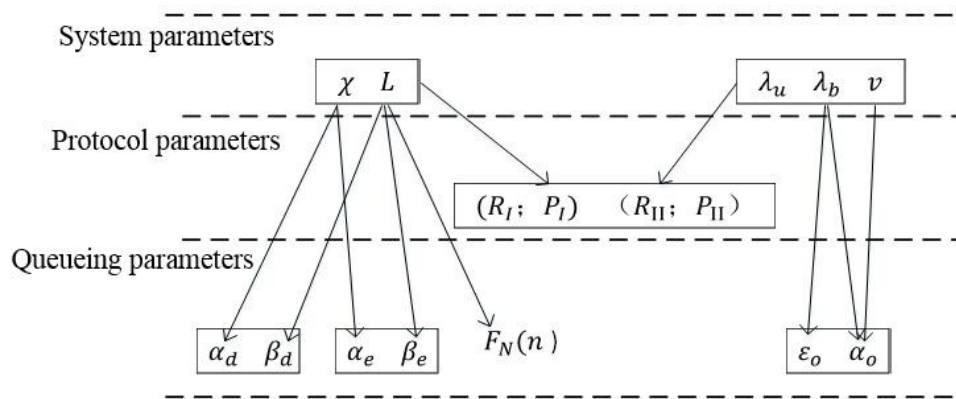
System parameters

$\chi \quad L$

$\lambda_u \quad \lambda_b \quad v$

Protocol parameters

$(R_I;\ P_I) \quad (R_{II};\ P_{II})$

Queueing parameters

$\alpha_d \quad \beta_d$

$\alpha_e \quad \beta_e$

$F_N(n)$

$\varepsilon_o \quad \alpha_o$